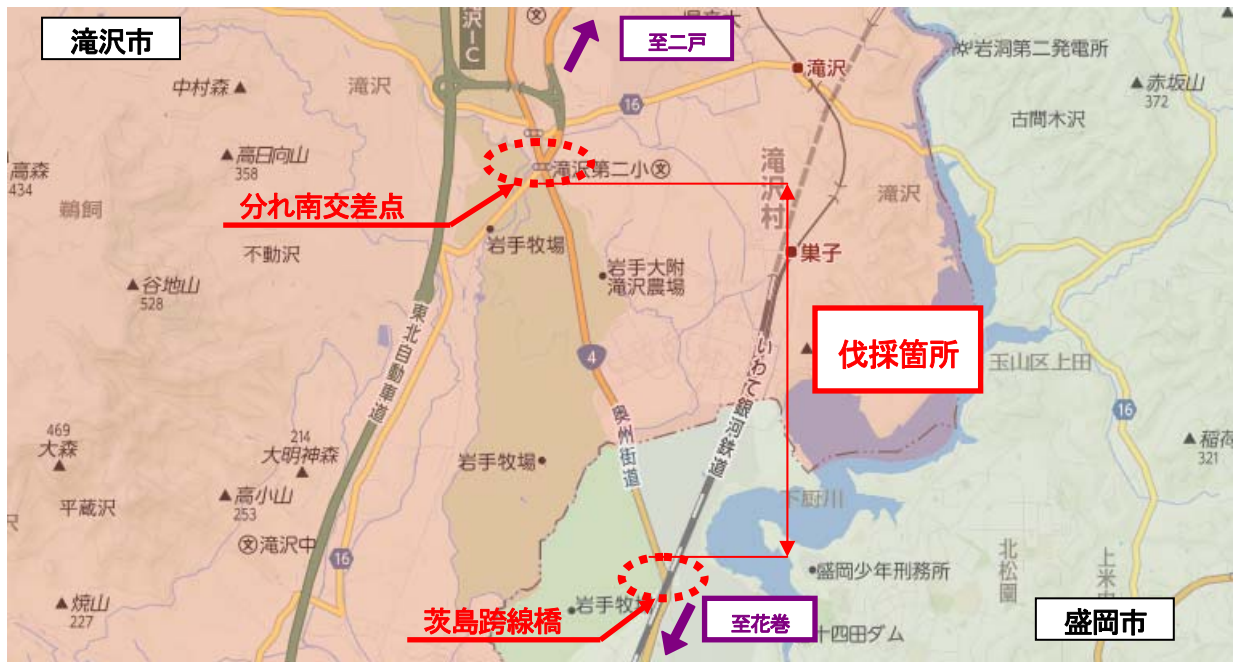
滝沢市

至二戸

滝沢
IC
滝沢
16
滝沢
岩洞第二発電所
赤坂山
372
古間木沢
中村森
高日向山
358
高森
434
鵜飼
滝沢第二小
滝沢村
滝沢
分れ南交差点
岩手牧場
集子
不動沢
岩手大附
滝沢農場
谷地山
528
東北自動車道
4
伐採箇所
いわて銀河鉄道
玉山区上田
469
大森
214
大明神森
奥州街道
16
稲荷
321
岩手牧場
高小山
253
平蔵沢
下厨川
滝沢中
16
北松園
盛岡少年刑務所
上米
焼山
227
岩手牧場
茨島跨線橋
至花巻
十四田ダム
盛岡市